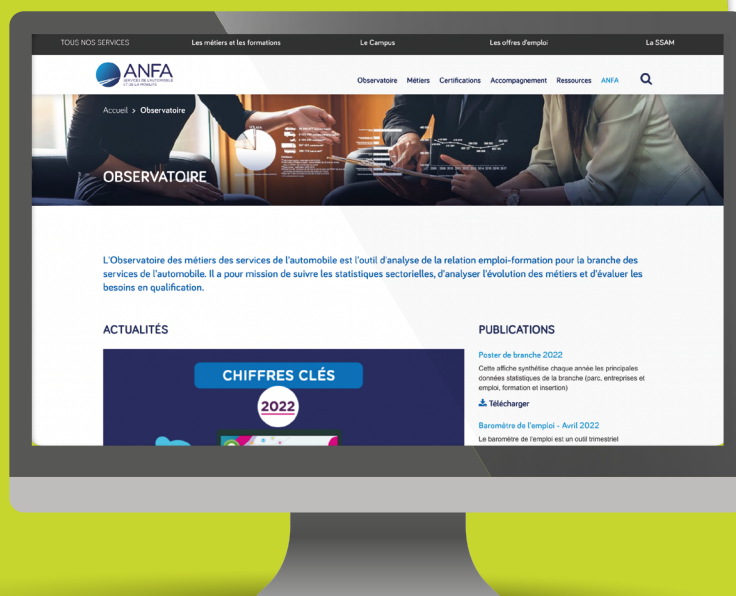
TOUS NOS SERVICES Les métiers et les formations Le Campus Les offres d'emploi La SSAM

ANFA
SERVICES DE L'AUTOMOBILE ET DE LA MOBILITÉ

Observatoire Métiers Certifications Accompagnement Ressources ANFA

Accueil > Observatoire

OBSERVATOIRE

L'Observatoire des métiers des services de l'automobile est l'outil d'analyse de la relation emploi-formation pour la branche des services de l'automobile. Il a pour mission de suivre les statistiques sectorielles, d'analyser l'évolution des métiers et d'évaluer les besoins en qualification.

ACTUALITÉS

CHIFFRES CLÉS

2022

PUBLICATIONS

Poster de branche 2022

Cette affiche synthétise chaque année les principales données statistiques de la branche (parc, entreprises et emploi, formation et insertion)

Télécharger

Baromètre de l'emploi - Avril 2022

Le baromètre de l'emploi est un outil trimestriel